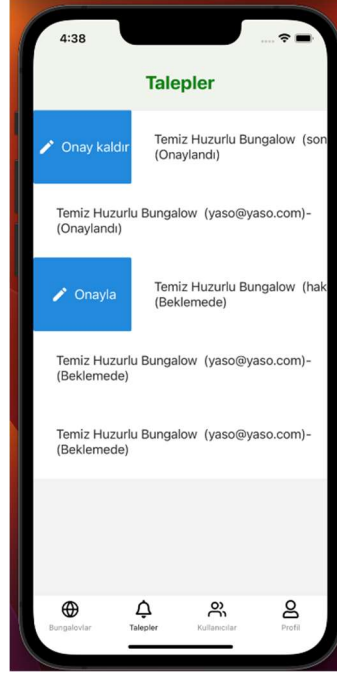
4:38

Talepler

Onay kaldır

Temiz Huzurlu Bungalow (son
(Onaylandı)

Temiz Huzurlu Bungalow (yaso@yaso.com)-
(Onaylandı)

Onayla

Temiz Huzurlu Bungalow (hak
(Beklemede)

Temiz Huzurlu Bungalow (yaso@yaso.com)-
(Beklemede)

Temiz Huzurlu Bungalow (yaso@yaso.com)-
(Beklemede)

Bungalovlar Talepler Kullanıcılar Profil